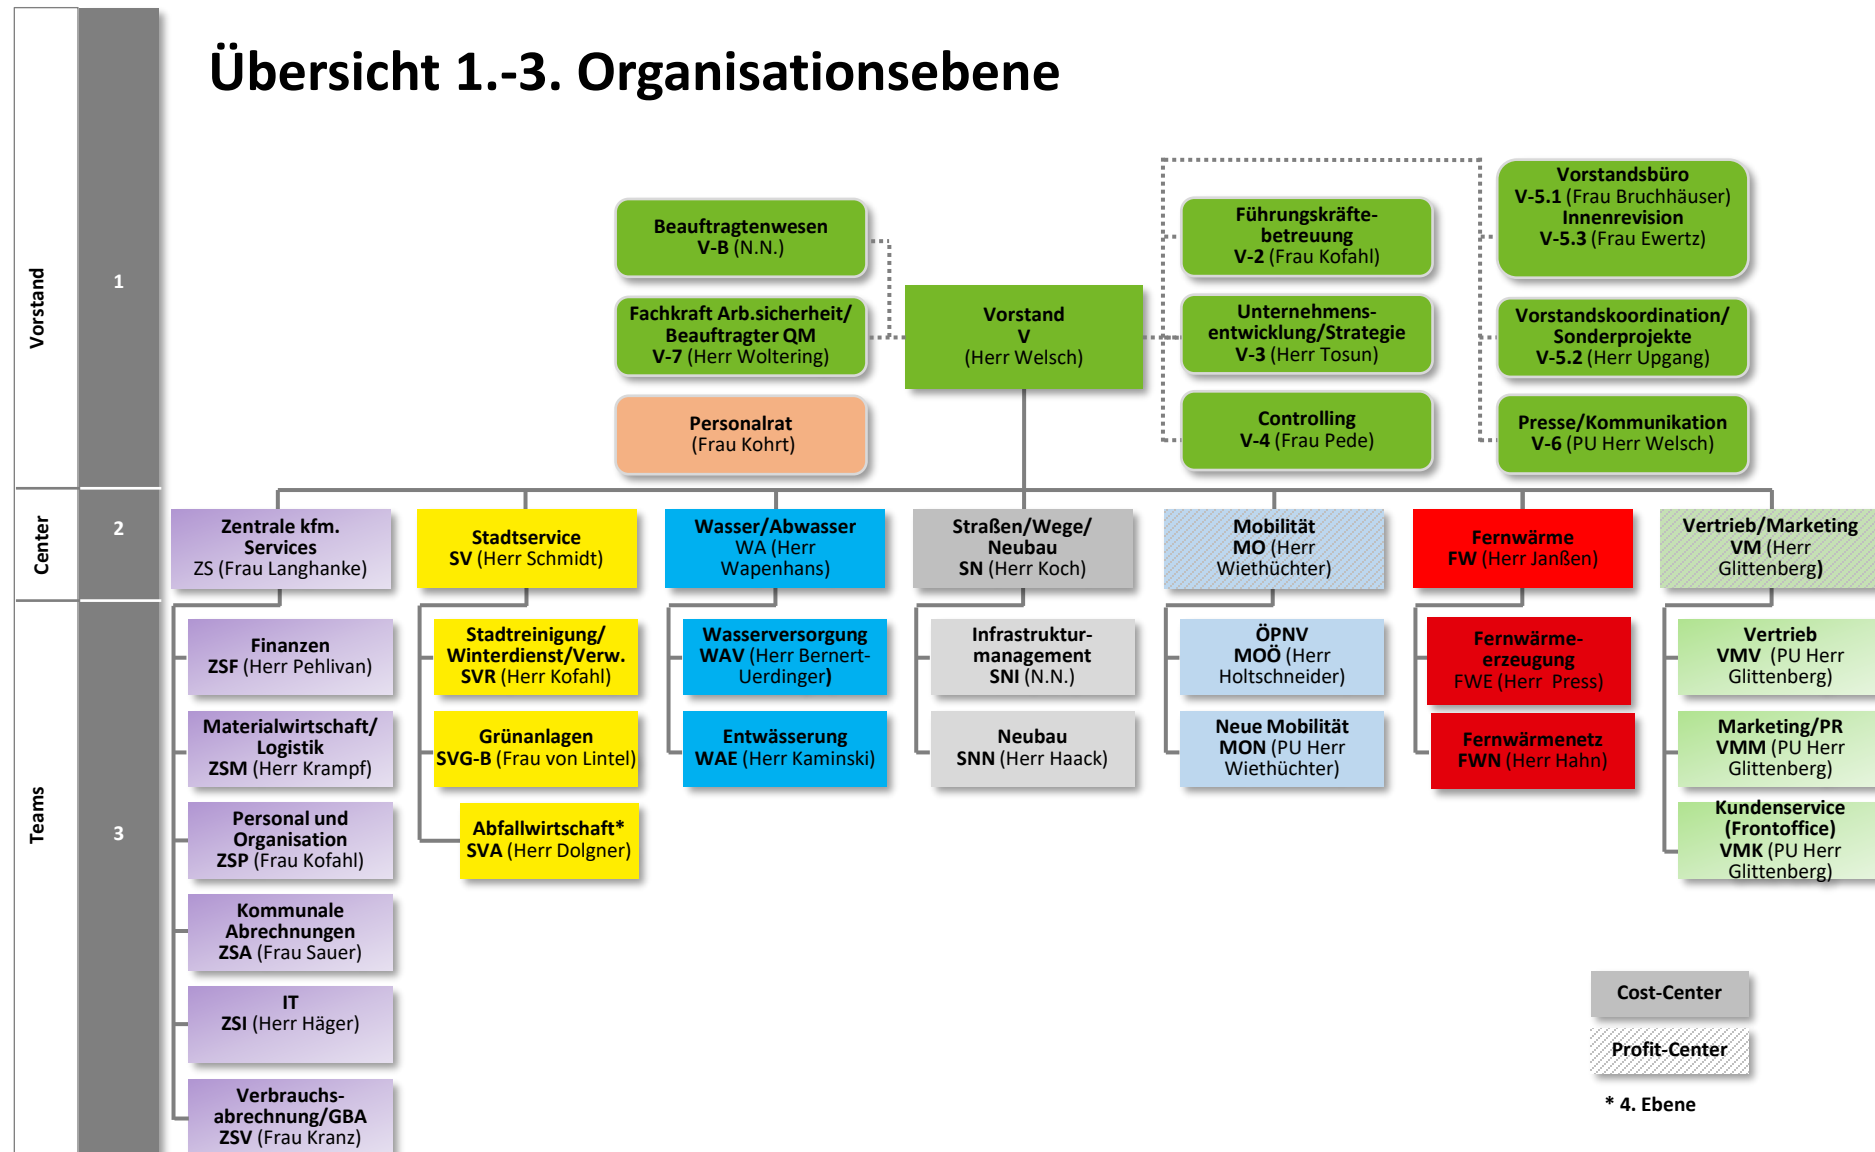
Vorstand
1
Center
2
Teams
3

Übersicht 1.-3. Organisationsebene

Beauftragtenwesen
V-B (N.N.)

Fachkraft Arb.sicherheit/ Beauftragter QM
V-7 (Herr Woltering)

Personalrat
(Frau Kohrt)

Vorstand
V
(Herr Welsch)

Führungskräftebetreuung
V-2 (Frau Kofahl)

Unternehmensentwicklung/Strategie
V-3 (Herr Tosun)

Controlling
V-4 (Frau Pede)

Vorstandsbüro
V-5.1 (Frau Bruchhäuser)
Innenrevision
V-5.3 (Frau Ewertz)

Vorstandskoordination/ Sonderprojekte
V-5.2 (Herr Upgang)

Presse/Kommunikation
V-6 (PU Herr Welsch)

Zentrale kfm. Services
ZS (Frau Langhanke)

Finanzen
ZSF (Herr Pehlivan)

Materialwirtschaft/ Logistik
ZSM (Herr Krampf)

Personal und Organisation
ZSP (Frau Kofahl)

Kommunale Abrechnungen
ZSA (Frau Sauer)

IT
ZSI (Herr Häger)

Verbrauchsabrechnung/GBA
ZSV (Frau Kranz)

Stadtservice
SV (Herr Schmidt)

Stadtreinigung/ Winterdienst/Verw.
SVR (Herr Kofahl)

Grünanlagen
SVG-B (Frau von Lintel)

Abfallwirtschaft*
SVA (Herr Dolgner)

Wasser/Abwasser
WA (Herr Wapenhans)

Wasserversorgung
WAV (Herr Bernert-Uerdinger)

Entwässerung
WAE (Herr Kaminski)

Straßen/Wege/ Neubau
SN (Herr Koch)

Infrastrukturmanagement
SNI (N.N.)

Neubau
SNN (Herr Haack)

Mobilität
MO (Herr Wiethüchter)

ÖPNV
MOÖ (Herr Holtschneider)

Neue Mobilität
MON (PU Herr Wiethüchter)

Fernwärme
FW (Herr Janßen)

Fernwärmeerzeugung
FWE (Herr Press)

Fernwärmenetz
FWN (Herr Hahn)

Vertrieb/Marketing
VM (Herr Glittenberg)

Vertrieb
VMV (PU Herr Glittenberg)

Marketing/PR
VMM (PU Herr Glittenberg)

Kundenservice (Frontoffice)
VMK (PU Herr Glittenberg)

Cost-Center
Profit-Center
* 4. Ebene